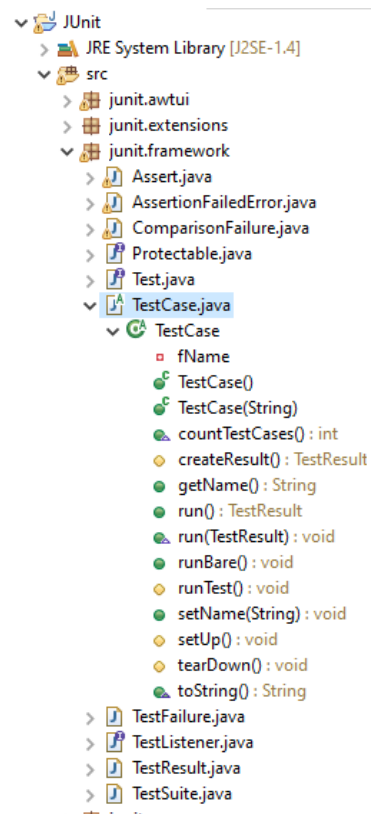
JUnit
JRE System Library [J2SE-1.4]
src
junit.awtui
junit.extensions
junit.framework
Assert.java
AssertionFailedError.java
ComparisonFailure.java
Protectable.java
Test.java
TestCase.java
TestCase
fName
TestCase()
TestCase(String)
countTestCases() : int
createResult() : TestResult
getName() : String
run() : TestResult
run(TestResult) : void
runBare() : void
runTest() : void
setName(String) : void
setUp() : void
tearDown() : void
toString() : String
TestFailure.java
TestListener.java
TestResult.java
TestSuite.java